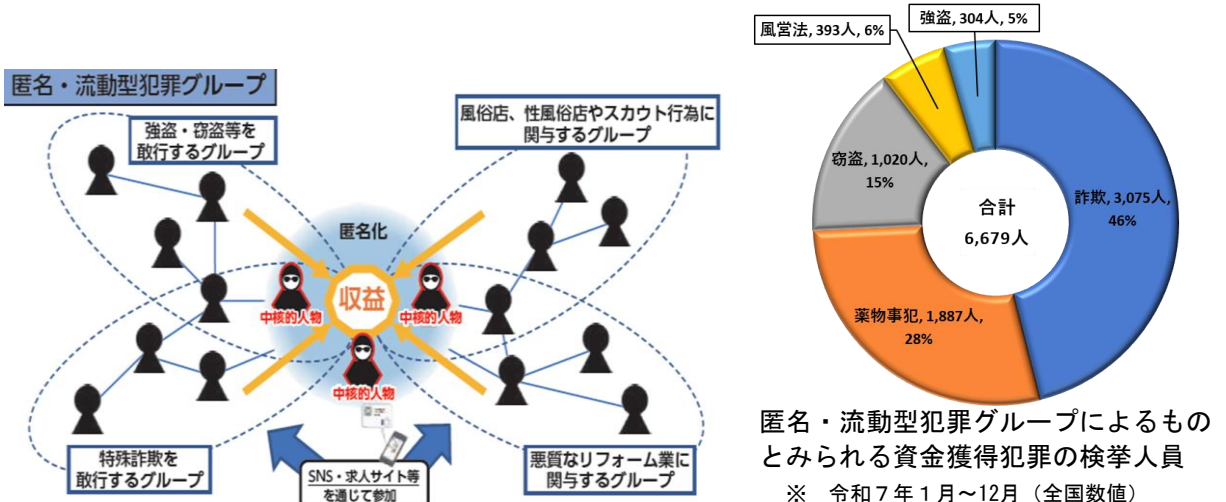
匿名・流動型犯罪グループ

強盗・窃盗等を敢行するグループ

風俗店、性風俗店やスカウト行為に関与するグループ

匿名化

中核的人物

収益

中核的人物

中核的人物

特殊詐欺を敢行するグループ

SNS・求人サイト等を通じて参加

悪質なリフォーム業に関与するグループ

風営法, 393人, 6%

強盗, 304人, 5%

窃盗, 1,020人, 15%

合計 6,679人

詐欺, 3,075人, 46%

薬物事犯, 1,887人, 28%

匿名・流動型犯罪グループによるものとみられる資金獲得犯罪の検挙人員

※ 令和７年１月～12月（全国数値）